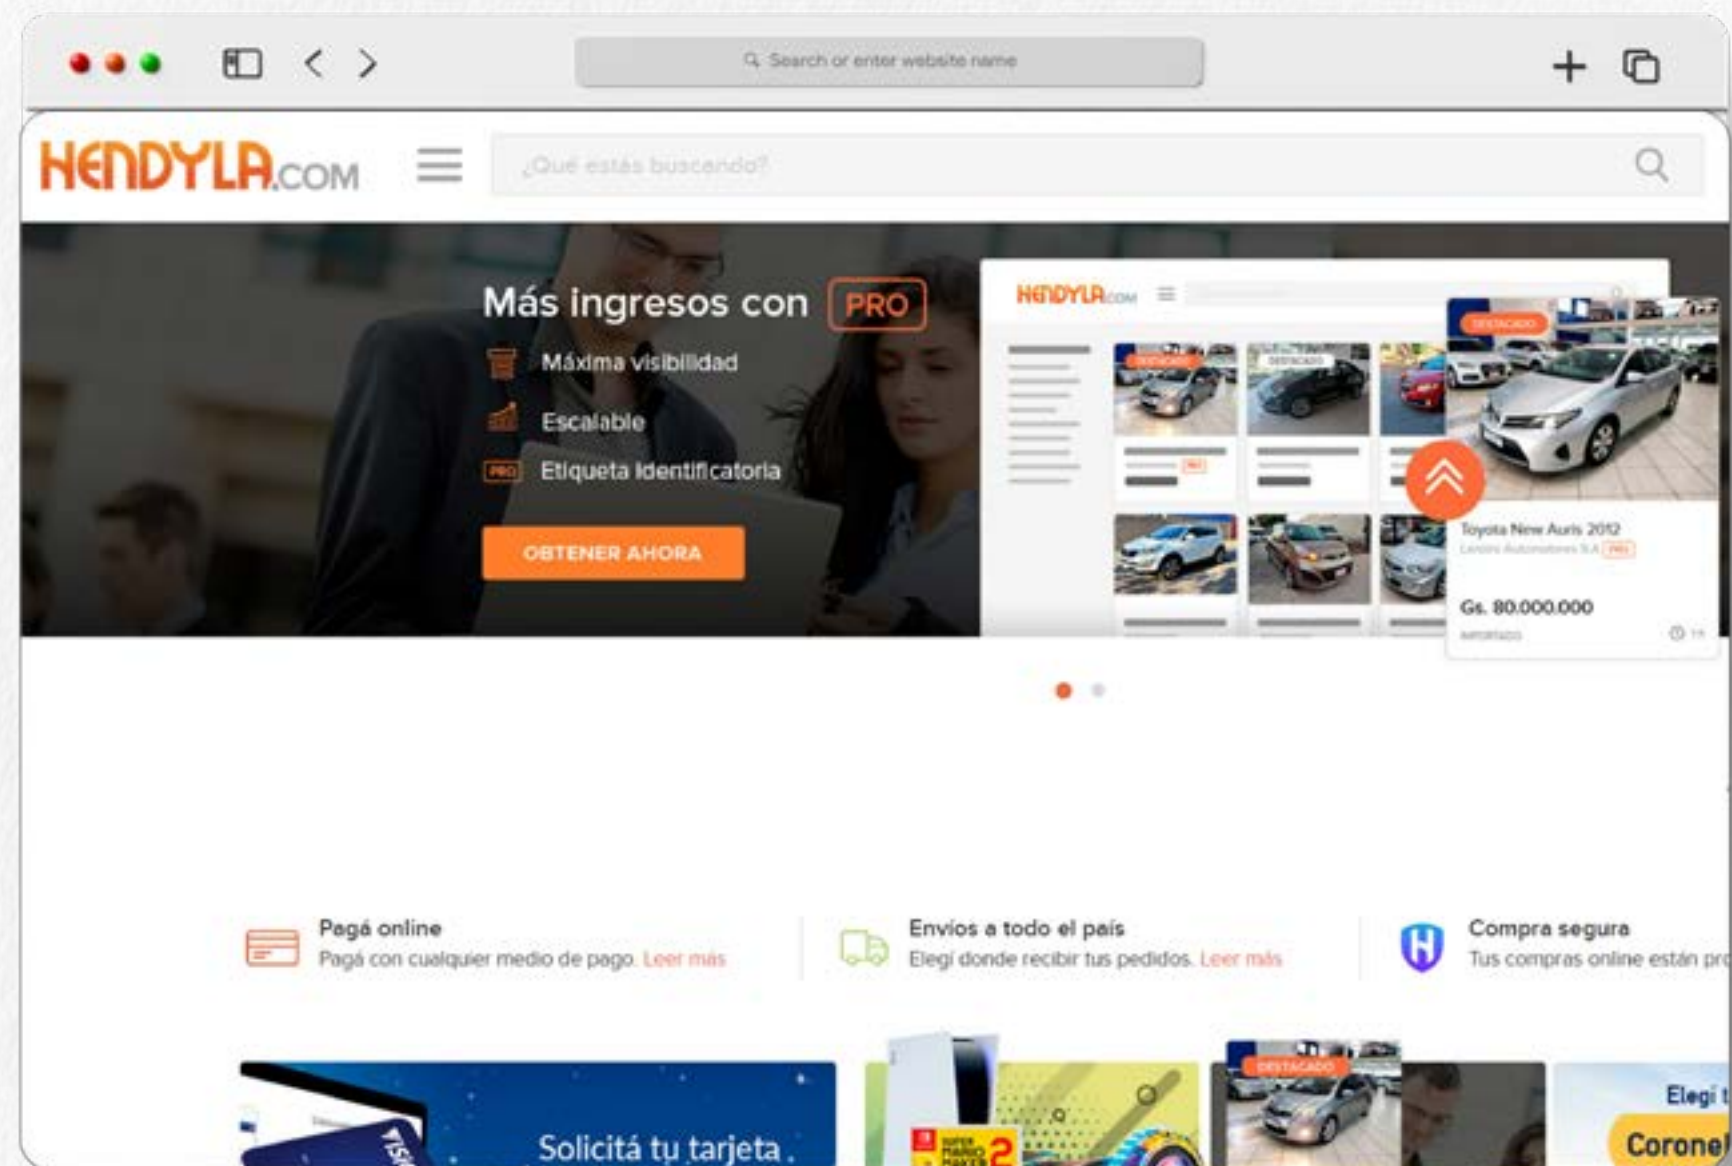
Search or enter website name

HENDYLA.COM

¿Qué estás buscando?

Más ingresos con PRO

Máxima visibilidad

Escalable

Etiqueta identificatoria

OBTENER AHORA

HENDYLA.COM

DESTACADO

DESTACADO

DESTACADO

Toyota New Auris 2012

Gs. 80.000.000

Pagá online

Pagá con cualquier medio de pago. Leer más

Envíos a todo el país

Elegí donde recibir tus pedidos. Leer más

Compra segura

Tus compras online están pr

Solicitá tu tarjeta

DESTACADO

Elegí t

Corone